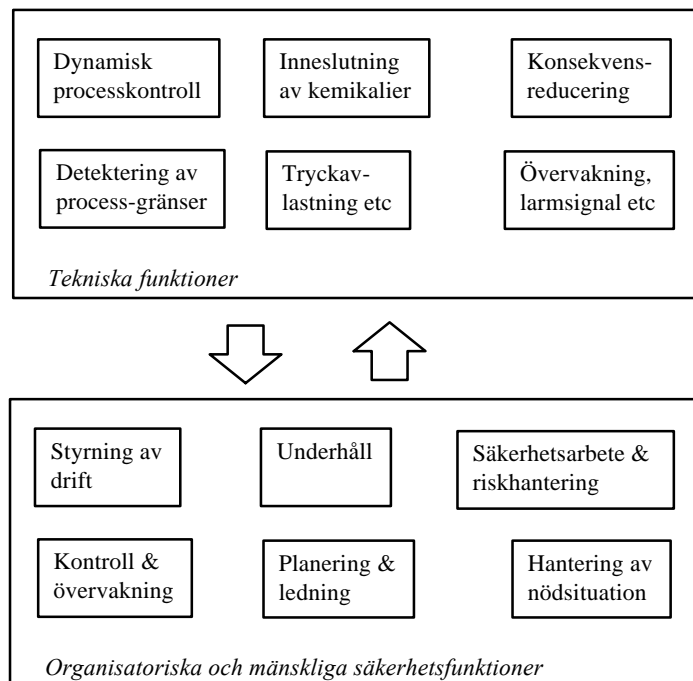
Dynamisk processkontroll

Inneslutning av kemikalier

Konsekvens-reducering

Detektering av process-gränser

Tryckav-lastning etc

Övervakning, larmsignal etc

*Tekniska funktioner*

Styrning av drift

Underhåll

Säkerhetsarbete & riskhantering

Kontroll & övervakning

Planering & ledning

Hantering av nödsituation

*Organisatoriska och mänskliga säkerhetsfunktioner*